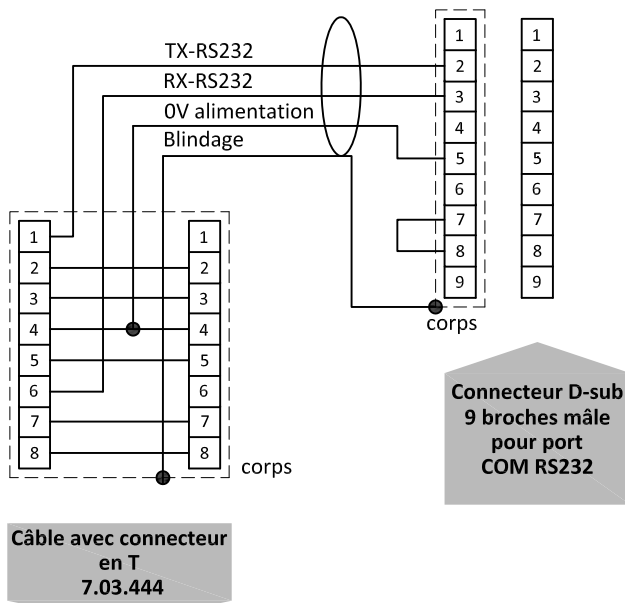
TX-RS232
RX-RS232
0V alimentation
Blindage

1
2
3
4
5
6
7
8
9

1
2
3
4
5
6
7
8
9

corps

1
2
3
4
5
6
7
8

1
2
3
4
5
6
7
8

corps

Connecteur D-sub 9 broches mâle pour port COM RS232

Câble avec connecteur en T 7.03.444